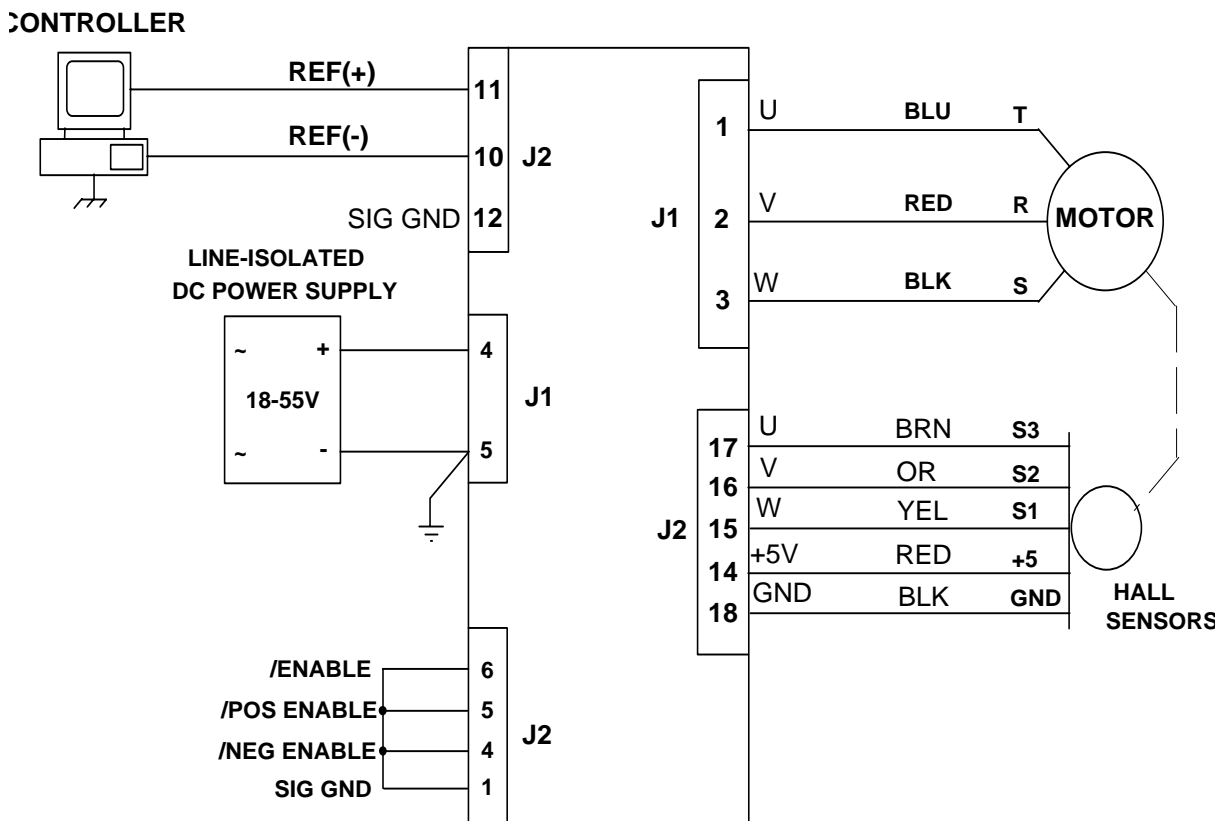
CONTROLLER

REF(+)

11

REF(-)

10 J2

SIG GND 12

LINE-ISOLATED DC POWER SUPPLY

~ +

18-55V

~ -

4

J1

5

/ENABLE 6

/POS ENABLE 5

J2

/NEG ENABLE 4

SIG GND 1

1 U BLU T

J1 2 V RED R MOTOR

3 W BLK S

17 U BRN S3

16 V OR S2

J2 15 W YEL S1

14 +5V RED +5

18 GND BLK GND

HALL SENSORS